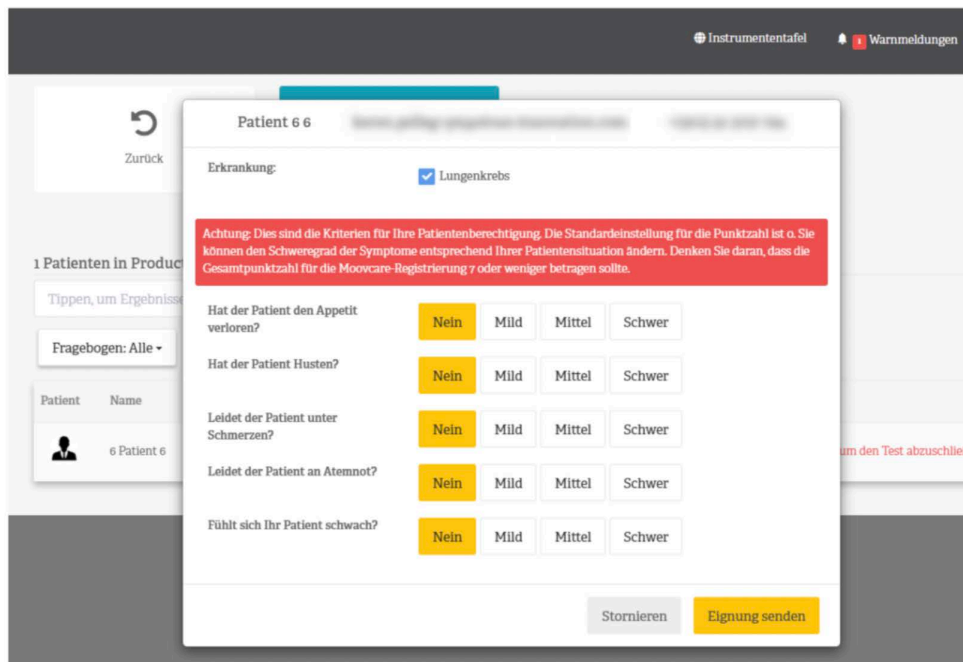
Instrumententafel

1 Warnmeldungen

Zurück

1 Patienten in Produc

Tippen, um Ergebnisse

Fragebogen: Alle

| Patient | Name |
|---|---|
| | 6 Patient 6 |

um den Test abzuschlie

Patient 6 6 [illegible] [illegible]

Erkrankung:

Lungenkrebs

Achtung: Dies sind die Kriterien für Ihre Patientenberechtigung. Die Standardeinstellung für die Punktzahl ist 0. Sie können den Schweregrad der Symptome entsprechend Ihrer Patientensituation ändern. Denken Sie daran, dass die Gesamtpunktzahl für die Moovcare-Registrierung 7 oder weniger betragen sollte.

Hat der Patient den Appetit verloren? Nein Mild Mittel Schwer

Hat der Patient Husten? Nein Mild Mittel Schwer

Leidet der Patient unter Schmerzen? Nein Mild Mittel Schwer

Leidet der Patient an Atemnot? Nein Mild Mittel Schwer

Fühlt sich Ihr Patient schwach? Nein Mild Mittel Schwer

Stornieren

Eignung senden